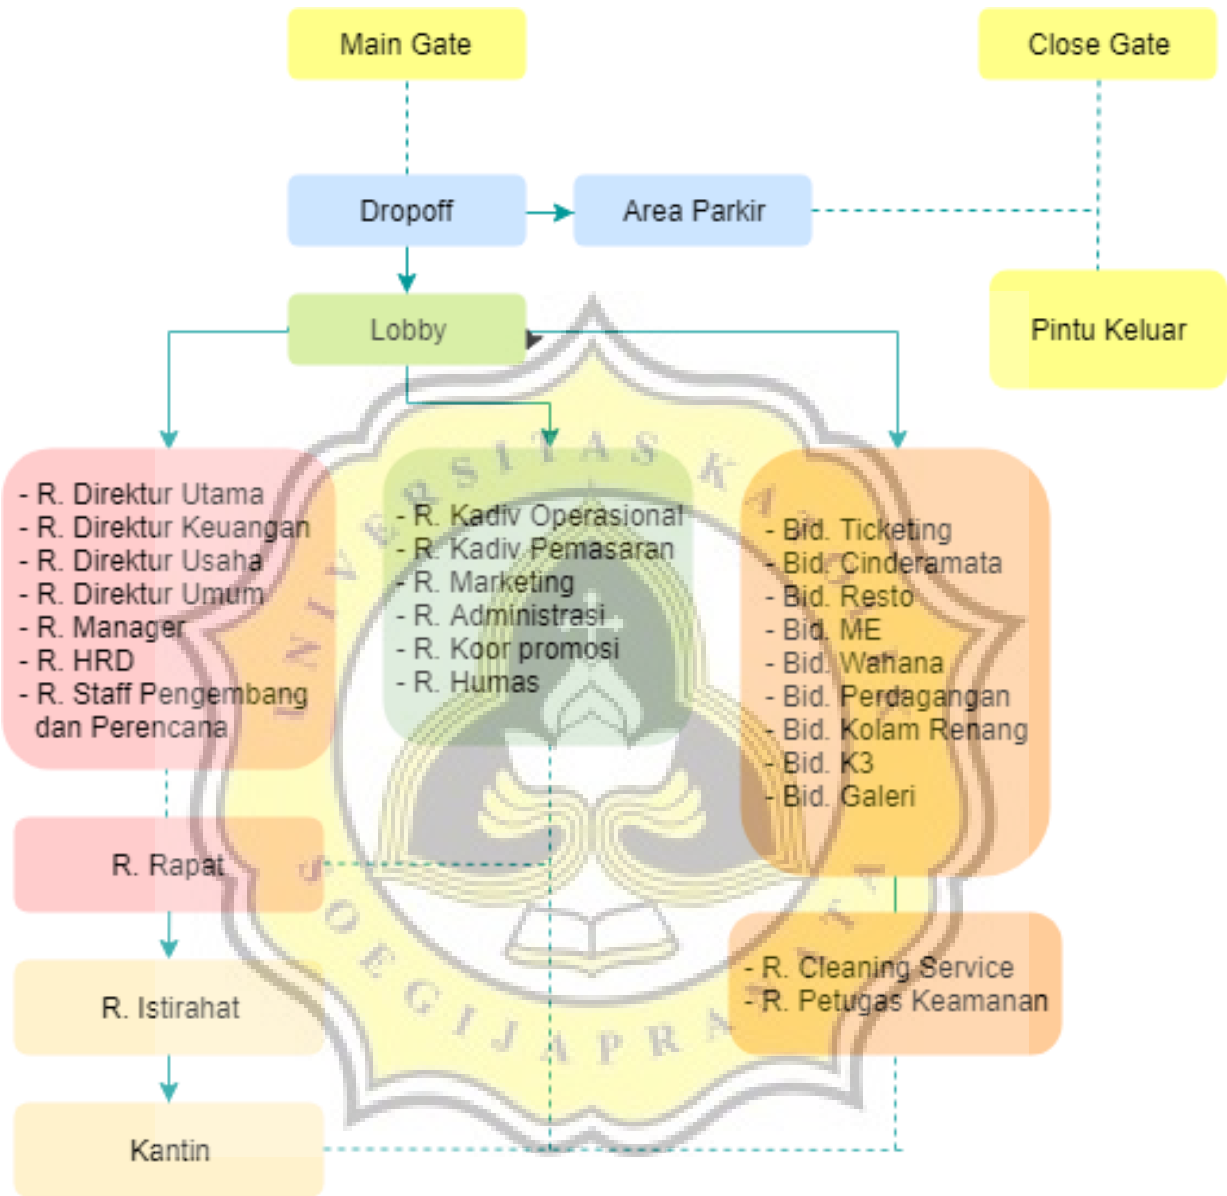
Main Gate

Close Gate

Dropoff

Area Parkir

Pintu Keluar

Lobby

- R. Direktur Utama
- R. Direktur Keuangan
- R. Direktur Usaha
- R. Direktur Umum
- R. Manager
- R. HRD
- R. Staff Pengembang dan Perencana

- R. Kadiv Operasional
- R. Kadiv Pemasaran
- R. Marketing
- R. Administrasi
- R. Koor promosi
- R. Humas

- Bid. Ticketing
- Bid. Cinderamata
- Bid. Resto
- Bid. ME
- Bid. Wahana
- Bid. Perdagangan
- Bid. Kolam Renang
- Bid. K3
- Bid. Galeri

R. Rapat

R. Istirahat

Kantin

- R. Cleaning Service
- R. Petugas Keamanan

UNIVERSITAS KATOLIK SOEGIJAPRANATA